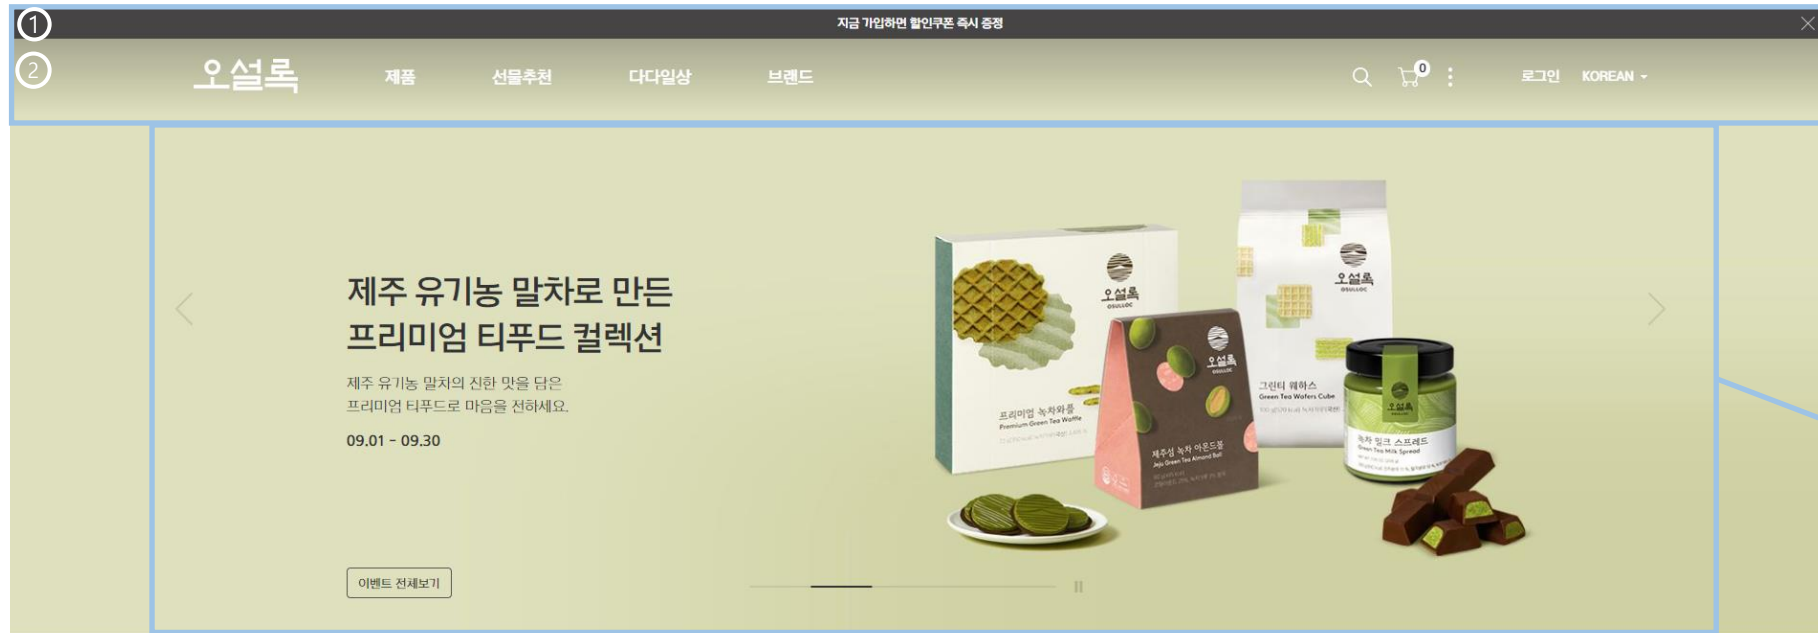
①
지금 가입하면 할인쿠폰 즉시 증정

②
오설록
제품
선물추천
다다일상
브랜드
0
로그인
KOREAN

제주 유기농 말차로 만든
프리미엄 티푸드 컬렉션

제주 유기농 말차의 진한 맛을 담은
프리미엄 티푸드로 마음을 전하세요.

09.01 - 09.30

이벤트 전체보기

오설록
프리미엄 녹차와플
Premium Green Tea Waffle

오설록
제주섬 녹차 아몬드볼
Jeju Green Tea Almond Ball

오설록
그린티 웨하스
Green Tea Wafers Cube

오설록
녹차 밀크 스프레드
Green Tea Milk Spread